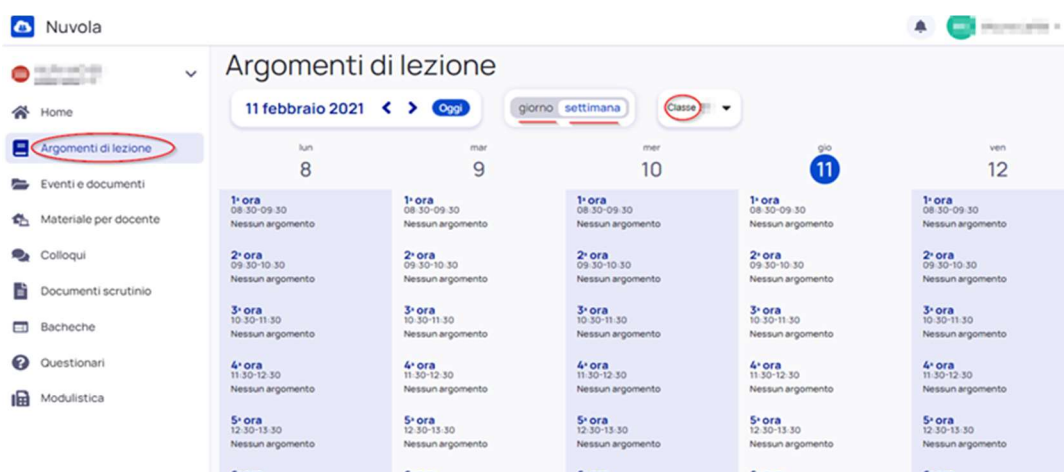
Nuvola

Home
Argomenti di lezione
Eventi e documenti
Materiale per docente
Colloqui
Documenti scrutinio
Bacheche
Questionari
Modulistica

Argomenti di lezione

11 febbraio 2021 < > Oggi

giorno settimana

Classe

| lun 8 | mar 9 | mer 10 | gio 11 | ven 12 |
|---|---|---|---|---|
| 1ª ora 08:30-09:30 Nessun argomento | 1ª ora 08:30-09:30 Nessun argomento | 1ª ora 08:30-09:30 Nessun argomento | 1ª ora 08:30-09:30 Nessun argomento | 1ª ora 08:30-09:30 Nessun argomento |
| 2ª ora 09:30-10:30 Nessun argomento | 2ª ora 09:30-10:30 Nessun argomento | 2ª ora 09:30-10:30 Nessun argomento | 2ª ora 09:30-10:30 Nessun argomento | 2ª ora 09:30-10:30 Nessun argomento |
| 3ª ora 10:30-11:30 Nessun argomento | 3ª ora 10:30-11:30 Nessun argomento | 3ª ora 10:30-11:30 Nessun argomento | 3ª ora 10:30-11:30 Nessun argomento | 3ª ora 10:30-11:30 Nessun argomento |
| 4ª ora 11:30-12:30 Nessun argomento | 4ª ora 11:30-12:30 Nessun argomento | 4ª ora 11:30-12:30 Nessun argomento | 4ª ora 11:30-12:30 Nessun argomento | 4ª ora 11:30-12:30 Nessun argomento |
| 5ª ora 12:30-13:30 Nessun argomento | 5ª ora 12:30-13:30 Nessun argomento | 5ª ora 12:30-13:30 Nessun argomento | 5ª ora 12:30-13:30 Nessun argomento | 5ª ora 12:30-13:30 Nessun argomento |